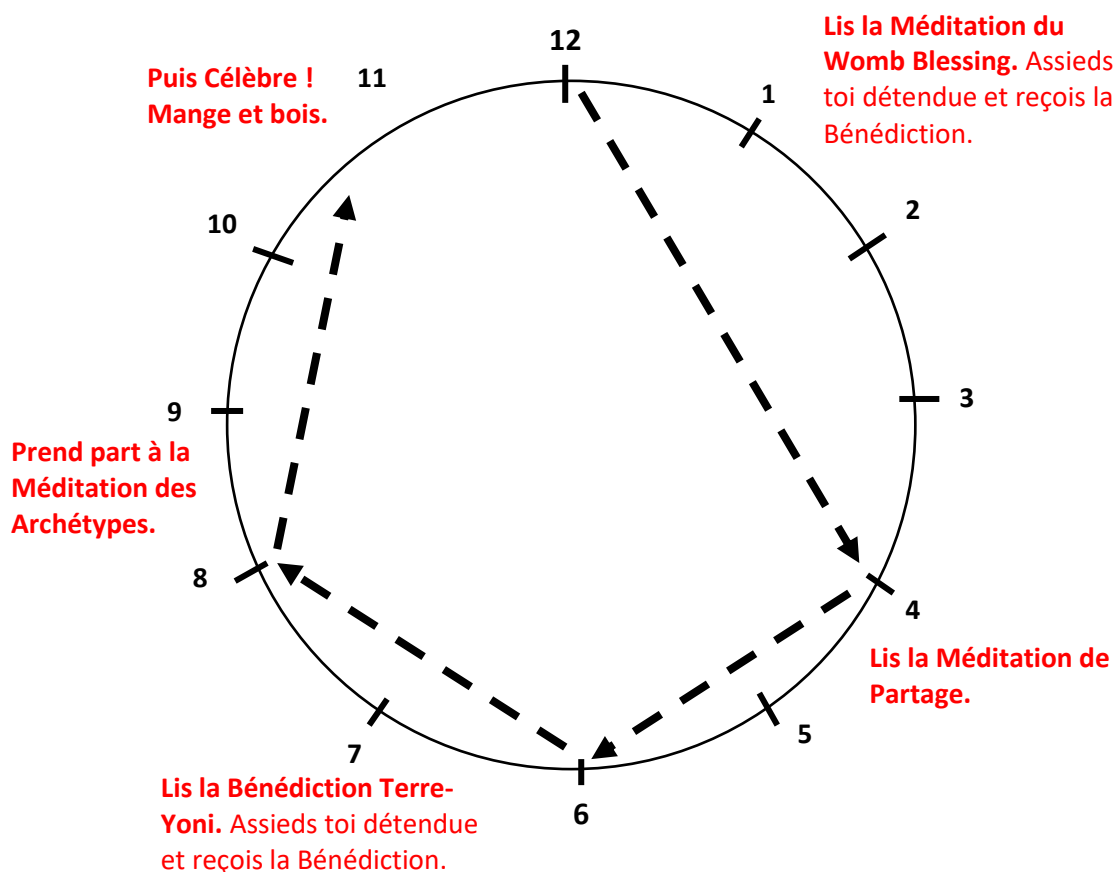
12

Lis la Méditation du Womb Blessing. Assieds toi détendue et reçois la Bénédiction.

Puis Célèbre ! Mange et bois.

11

1

10

2

3

9

Prend part à la Méditation des Archétypes.

8

4

Lis la Méditation de Partage.

5

7

6

Lis la Bénédiction Terre-Yoni. Assieds toi détendue et reçois la Bénédiction.